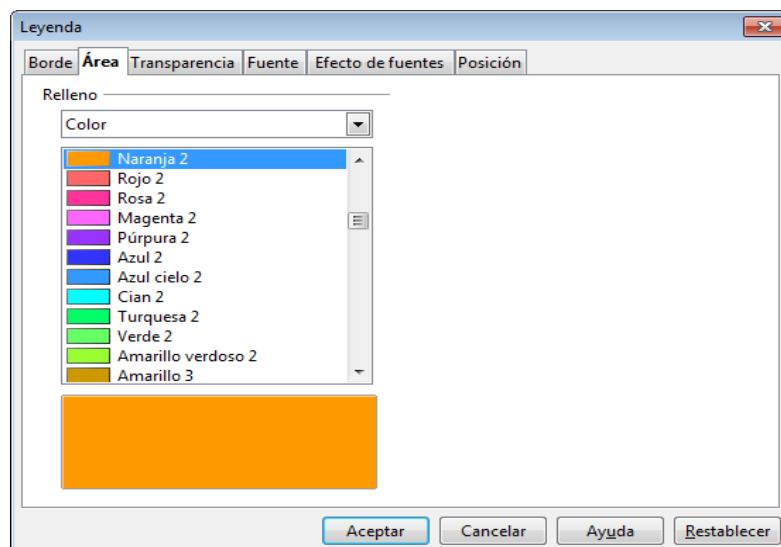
Leyenda

Borde | Área | Transparencia | Fuente | Efecto de fuentes | Posición

Relleno

Color

Naranja 2
Rojo 2
Rosa 2
Magenta 2
Púrpura 2
Azul 2
Azul cielo 2
Cian 2
Turquesa 2
Verde 2
Amarillo verdoso 2
Amarillo 3

Aceptar | Cancelar | Ayuda | Restablecer